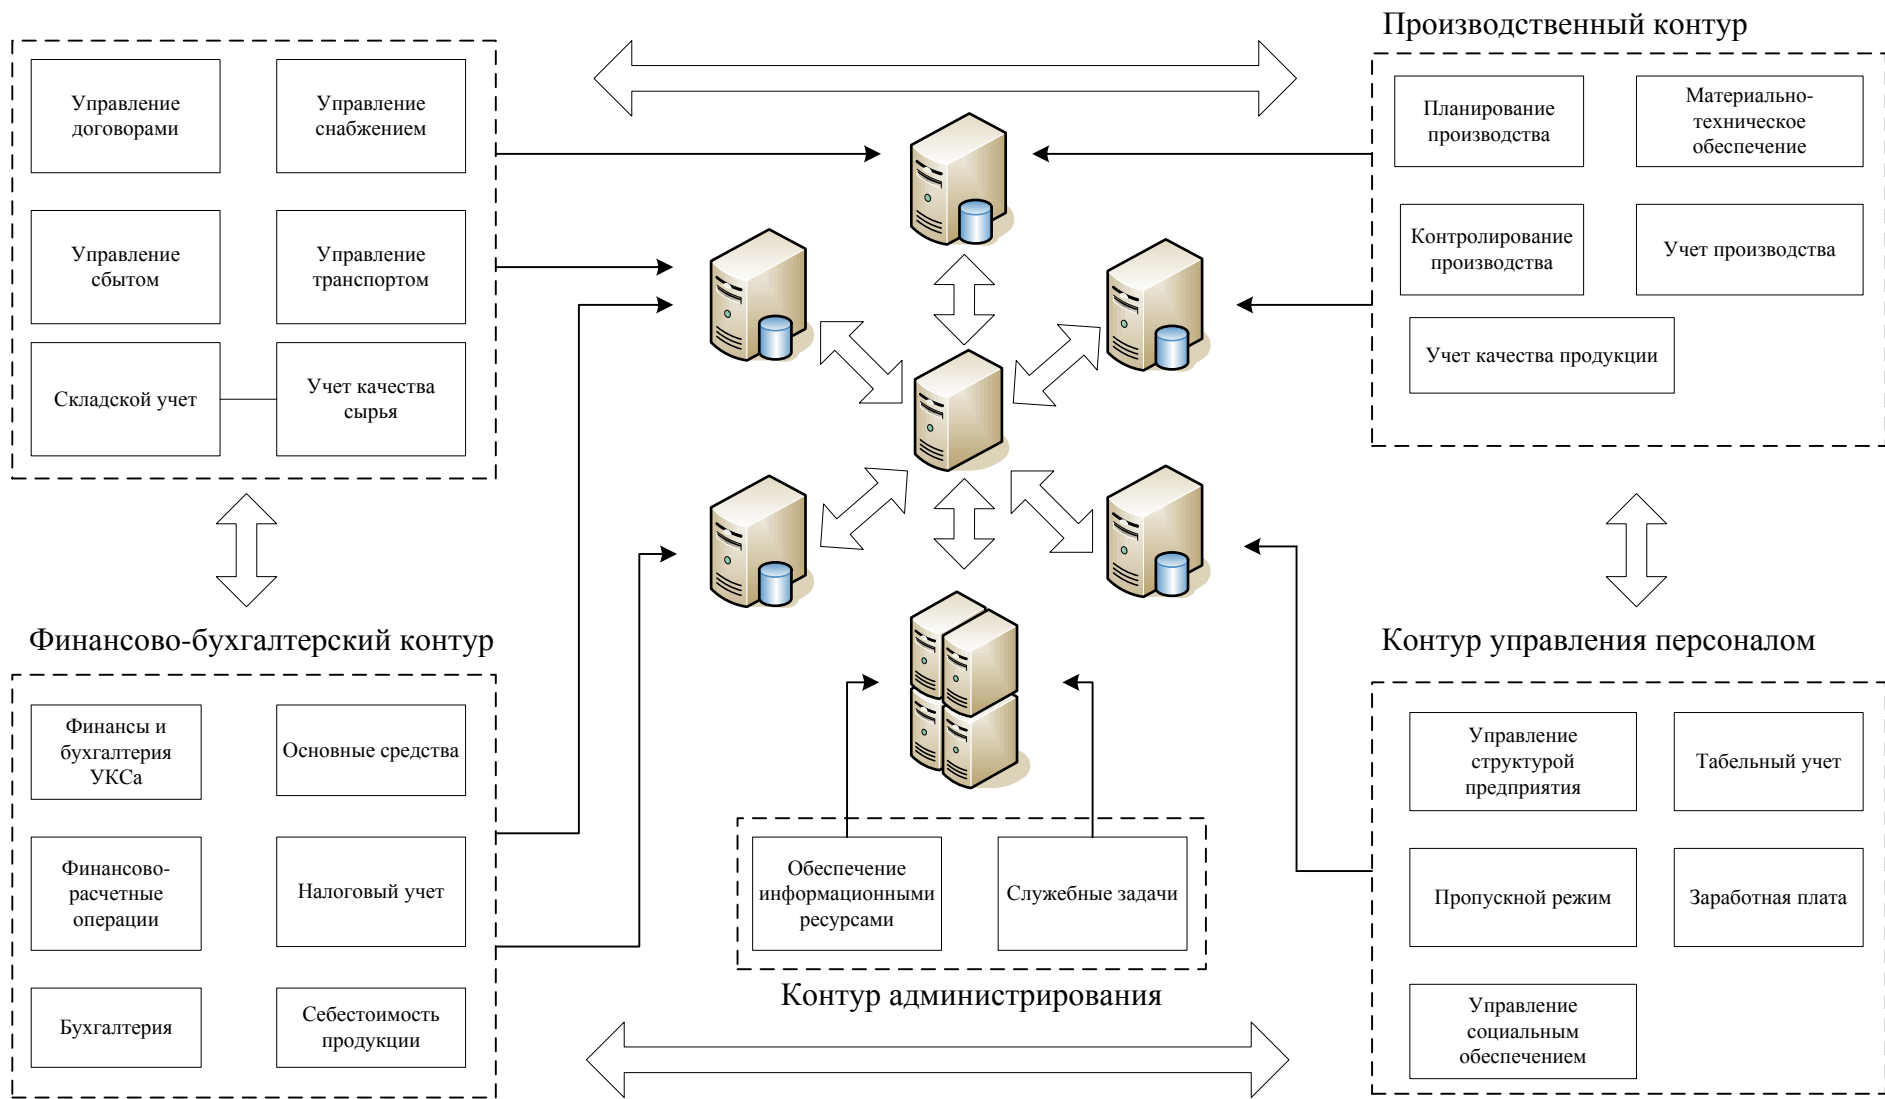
Производственный контур

Управление договорами

Управление снабжением

Управление сбытом

Управление транспортом

Складской учет

Учет качества сырья

Планирование производства

Материально-техническое обеспечение

Контролирование производства

Учет производства

Учет качества продукции

Финансово-бухгалтерский контур

Финансы и бухгалтерия УКСа

Основные средства

Финансово-расчетные операции

Налоговый учет

Бухгалтерия

Себестоимость продукции

Контур управления персоналом

Управление структурой предприятия

Табельный учет

Пропускной режим

Заработная плата

Управление социальным обеспечением

Обеспечение информационными ресурсами

Служебные задачи

Контур администрирования